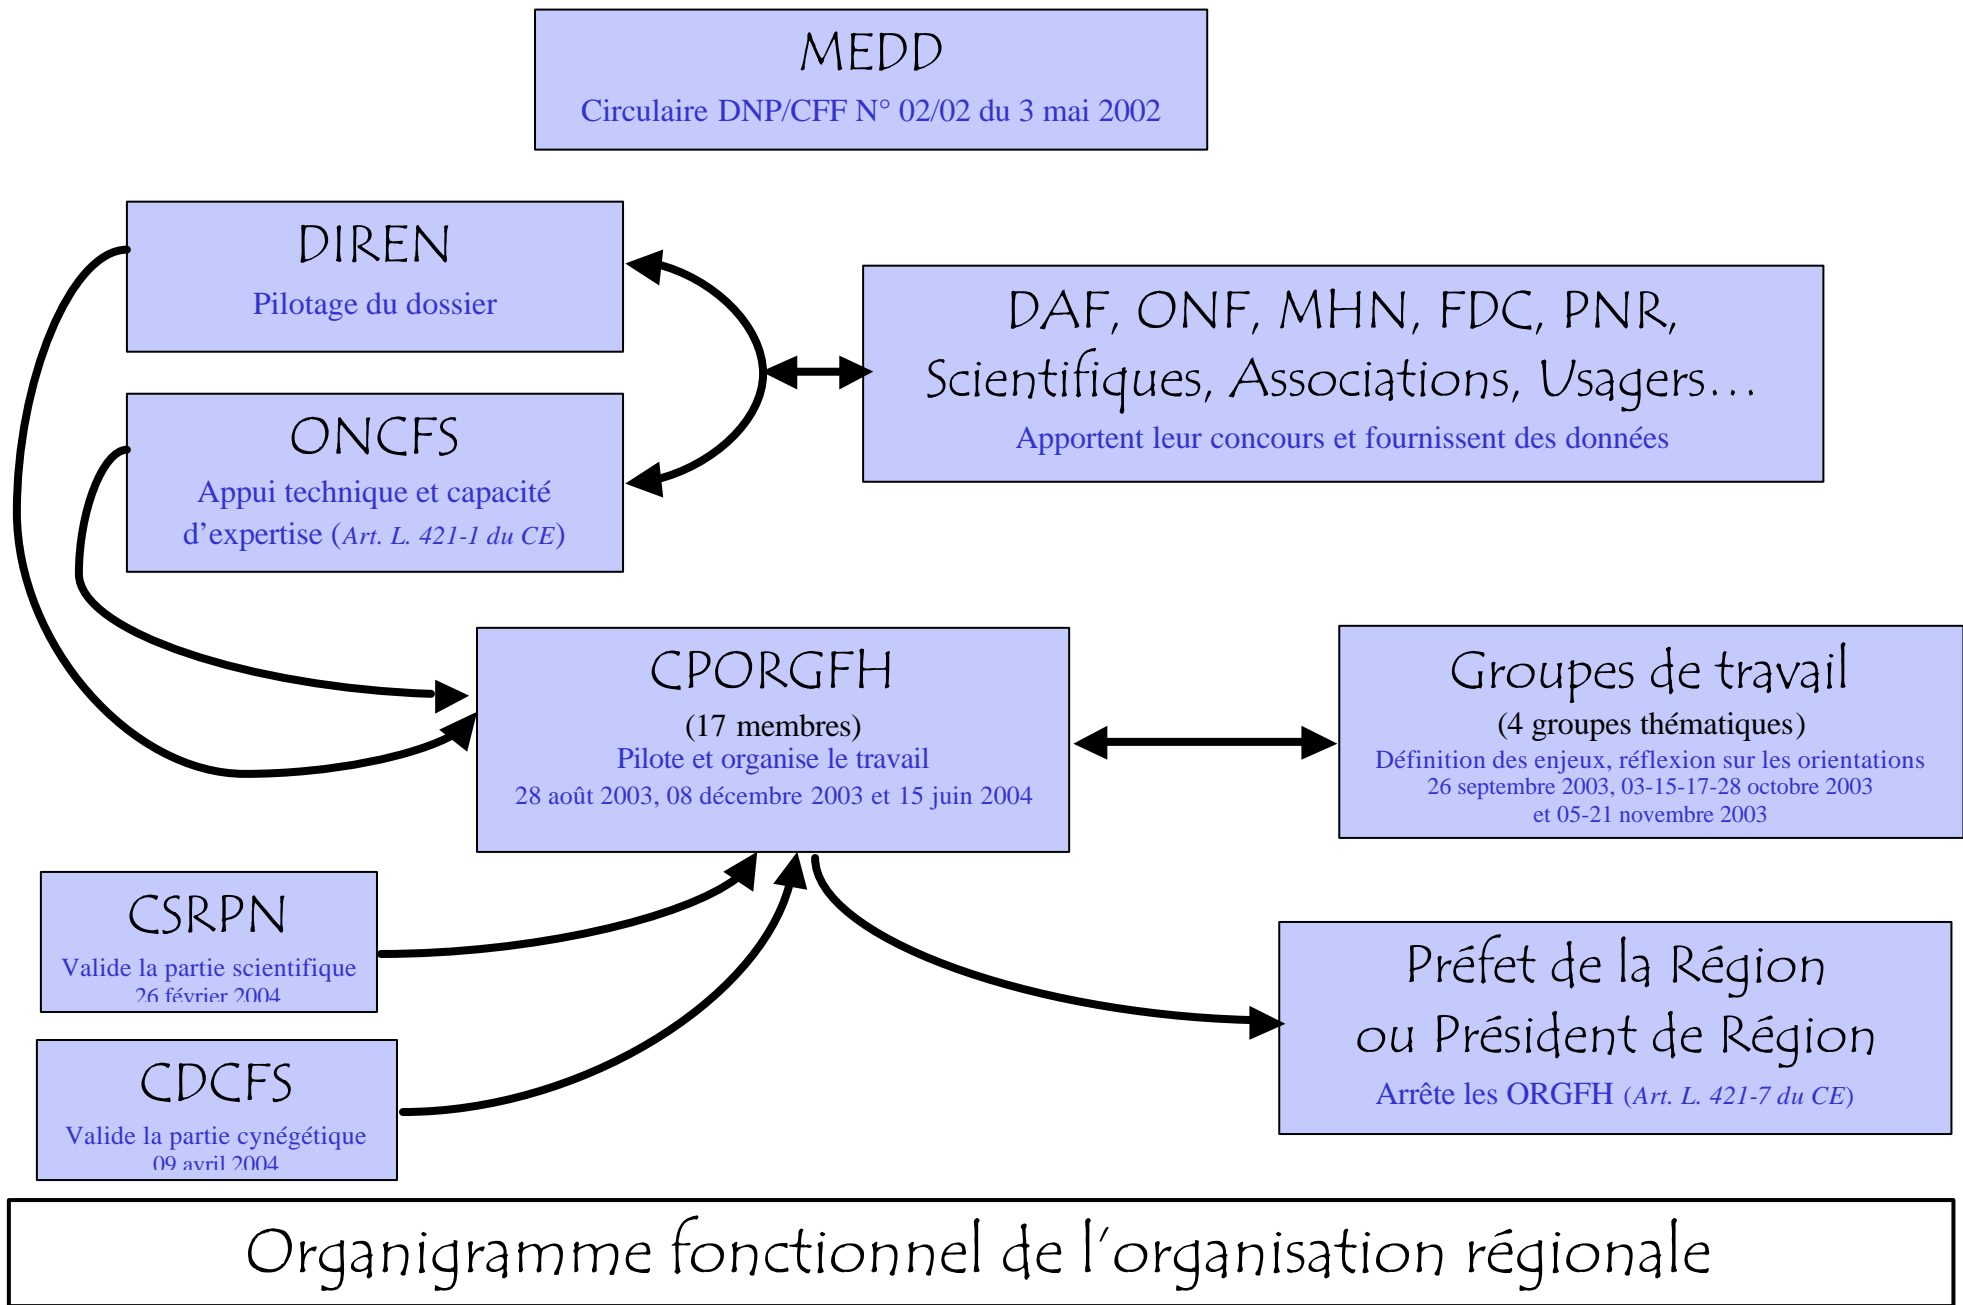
MEDD
Circulaire DNP/CFF N° 02/02 du 3 mai 2002

DIREN
Pilotage du dossier

ONCFS
Appui technique et capacité d'expertise (Art. L. 421-1 du CE)

DAF, ONF, MHN, FDC, PNR, Scientifiques, Associations, Usagers…
Apportent leur concours et fournissent des données

CPORGFH
(17 membres)
Pilote et organise le travail
28 août 2003, 08 décembre 2003 et 15 juin 2004

Groupes de travail
(4 groupes thématiques)
Définition des enjeux, réflexion sur les orientations
26 septembre 2003, 03-15-17-28 octobre 2003
et 05-21 novembre 2003

CSRPN
Valide la partie scientifique
26 février 2004

CDCFS
Valide la partie cynégétique
09 avril 2004

Préfet de la Région
ou Président de Région
Arrête les ORGFH (Art. L. 421-7 du CE)

Organigramme fonctionnel de l'organisation régionale